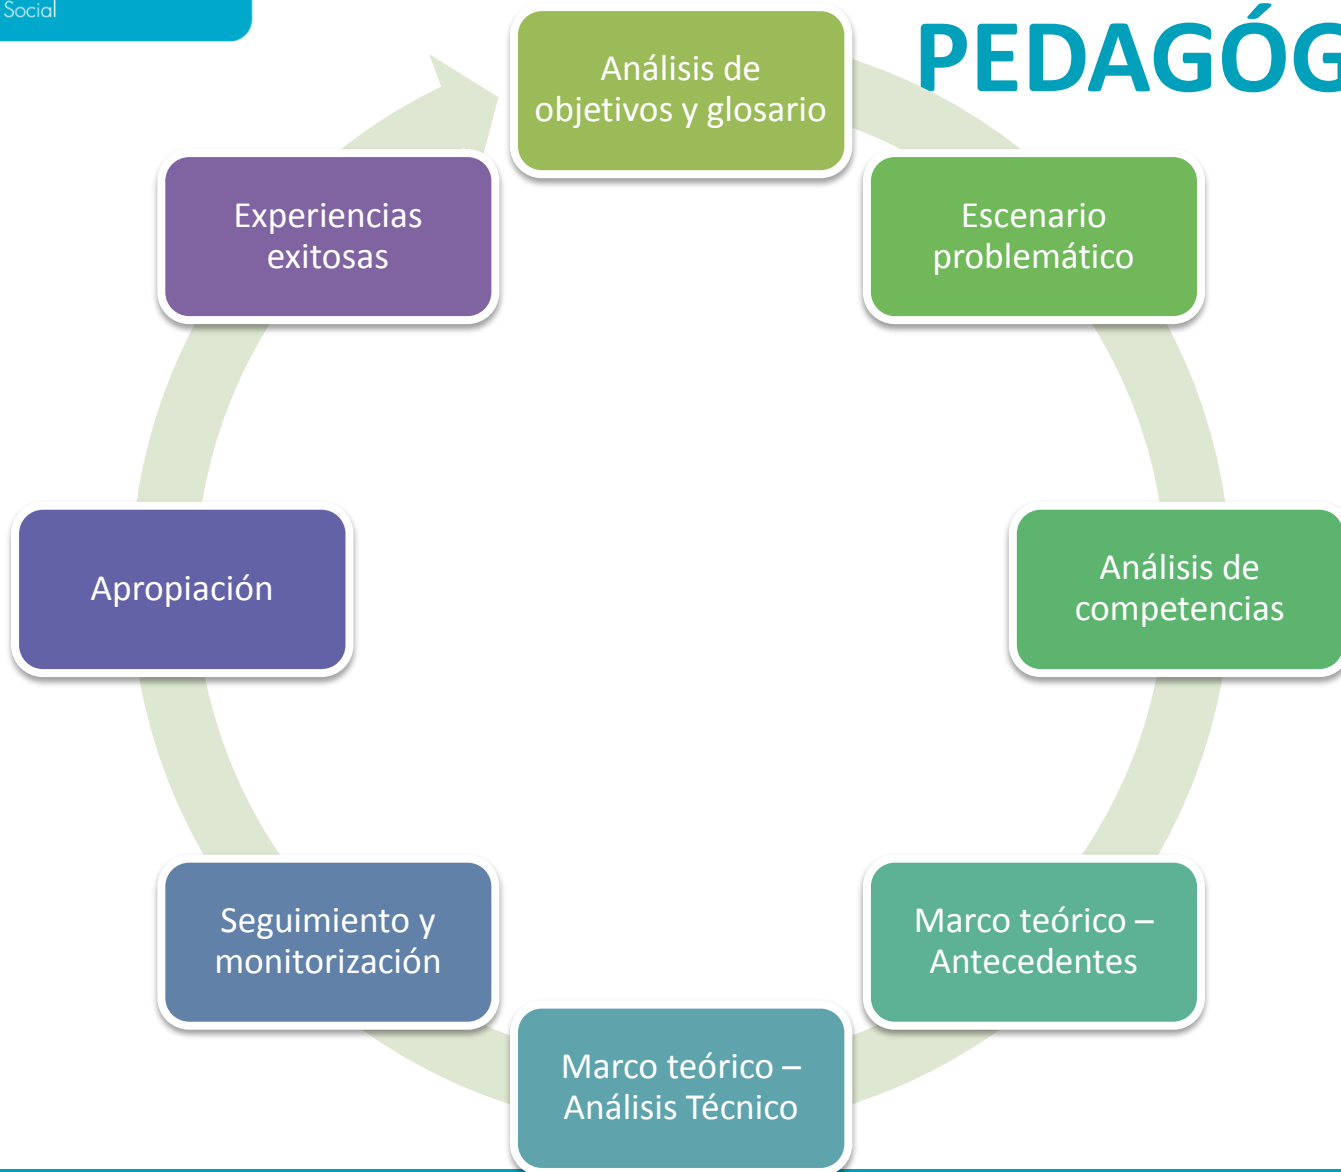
Social

PEDAGÓG

Análisis de objetivos y glosario

Escenario problemático

Análisis de competencias

Marco teórico – Antecedentes

Marco teórico – Análisis Técnico

Seguimiento y monitorización

Apropiación

Experiencias exitosas